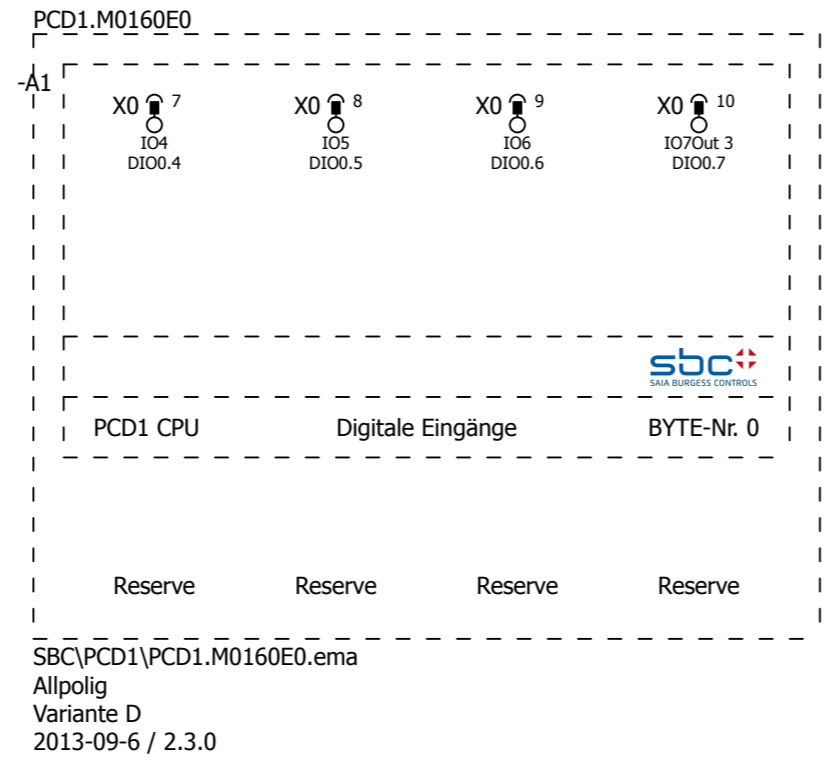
PCD1.M0160E0

-A1

X0 7
IO4
DIO0.4

X0 8
IO5
DIO0.5

X0 9
IO6
DIO0.6

X0 10
IO7Out 3
DIO0.7

sbc
SAIA BURGESS CONTROLS

PCD1 CPU Digitale Eingänge BYTE-Nr. 0

Reserve Reserve Reserve Reserve

SBC\PCD1\PCD1.M0160E0.ema
Allpolig
Variante D
2013-09-6 / 2.3.0